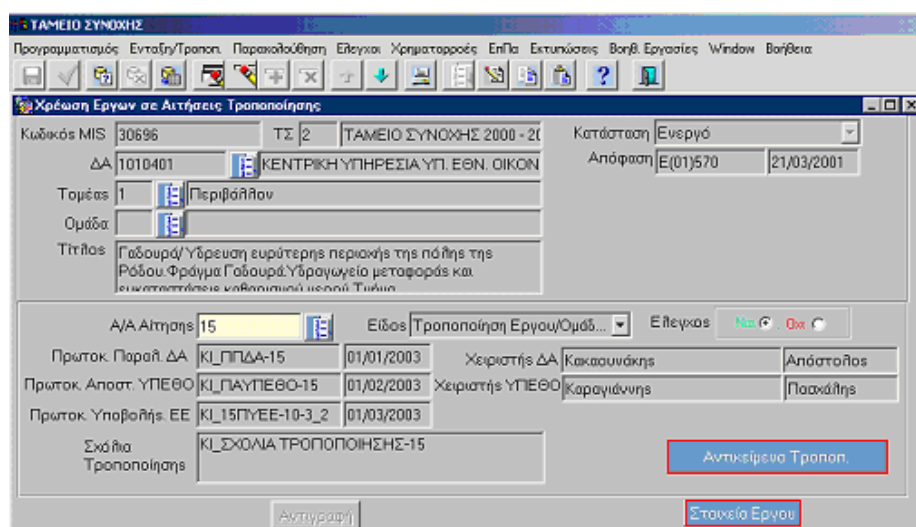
ΤΑΜΕΙΟ ΣΥΝΟΧΗΣ

Προγραμματισμός Ενταξη/Τροποπ. Παρακολούθηση Ελεγχοι Χρηματορροές ΕπΠα Εκτυπώσεις Βοηθ. Εργασίες Window Βοήθεια

Χρέωση Εργων σε Αιτήσεις Τροποποίησης

Κωδικός MIS 30696 ΤΣ 2 ΤΑΜΕΙΟ ΣΥΝΟΧΗΣ 2000 - 20 Κατάσταση Ενεργό

ΔΑ 1010401 ΚΕΝΤΡΙΚΗ ΥΠΗΡΕΣΙΑ ΥΠ. ΕΘΝ. ΟΙΚΟΝ Απόφαση E(01)570 21/03/2001

Τομέας 1 Περιβάλλον

Ομάδα

Τίτλος Γαδουρά/ Ύδρευση ευρύτερης περιοχής της πόλης της Ρόδου.Φράγμα Γαδουρά:Υδραγωγείο μεταφοράς και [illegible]

Α/Α Αίτησης 15 Είδος Τροποποίηση Εργου/Ομάδ... Ελεγχος Ναι Οχι

Πρωτοκ. Παραλ. ΔΑ ΚΙ_ΠΠΔΑ-15 01/01/2003 Χειριστής ΔΑ Κακαουνάκης Απόστολος

Πρωτοκ. Αποστ. ΥΠΕΘΟ ΚΙ_ΠΑΥΠΕΘΟ-15 01/02/2003 Χειριστής ΥΠΕΘΟ Καραγιάννης Πασχάλης

Πρωτοκ. Υποβολής. ΕΕ ΚΙ_15ΠΥΕΕ-10-3_2 01/03/2003

Σχόλια Τροποποίησης ΚΙ_ΣΧΟΛΙΑ ΤΡΟΠΟΠΟΙΗΣΗΣ-15

Αντικείμενα Τροποπ.

Αντιγραφή

Στοιχεία Εργου